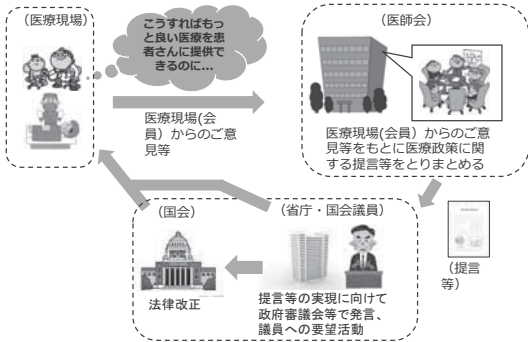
（医療現場）

こうすればもっと良い医療を患者さんに提供できるのに…

（医師会）

医療現場(会員）からのご意見等

医療現場(会員）からのご意見等をもとに医療政策に関する提言等をとりまとめる

（国会）

（省庁・国会議員）

（提言等）

法律改正

提言等の実現に向けて政府審議会等で発言、議員への要望活動